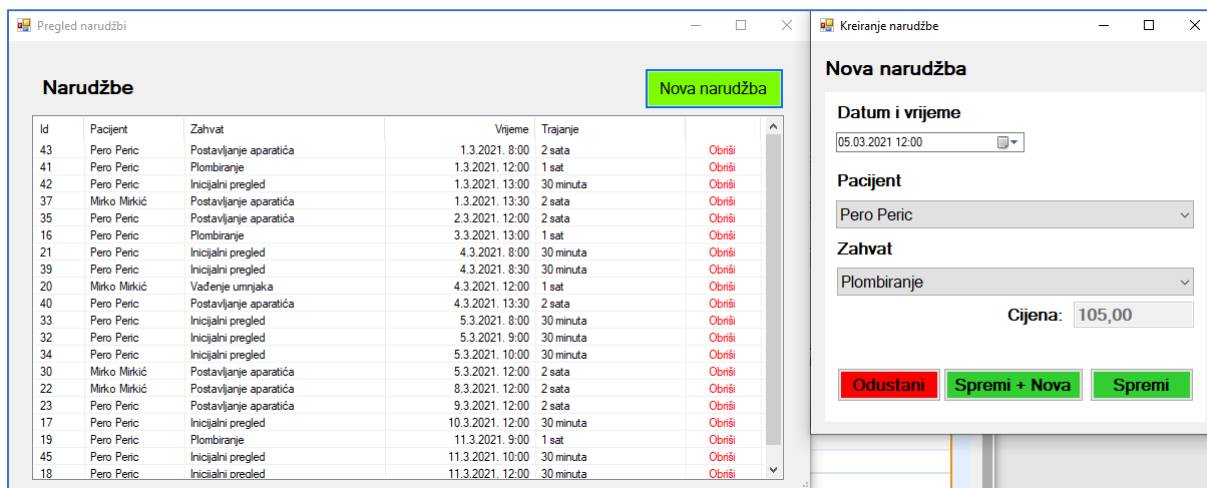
Pregled narudžbi

Narudžbe

Nova narudžba

| Id | Pacijent | Zahvat | Vrijeme | Trajanje | |
|---|---|---|---|---|---|
| 43 | Pero Peric | Postavljanje aparatića | 1.3.2021. 8:00 | 2 sata | Obriši |
| 41 | Pero Peric | Plombiranje | 1.3.2021. 12:00 | 1 sat | Obriši |
| 42 | Pero Peric | Inicijalni pregled | 1.3.2021. 13:00 | 30 minuta | Obriši |
| 37 | Mirko Mirkić | Postavljanje aparatića | 1.3.2021. 13:30 | 2 sata | Obriši |
| 35 | Pero Peric | Postavljanje aparatića | 2.3.2021. 12:00 | 2 sata | Obriši |
| 16 | Pero Peric | Plombiranje | 3.3.2021. 13:00 | 1 sat | Obriši |
| 21 | Pero Peric | Inicijalni pregled | 4.3.2021. 8:00 | 30 minuta | Obriši |
| 39 | Pero Peric | Inicijalni pregled | 4.3.2021. 8:30 | 30 minuta | Obriši |
| 20 | Mirko Mirkić | Vađenje umnjaka | 4.3.2021. 12:00 | 1 sat | Obriši |
| 40 | Pero Peric | Postavljanje aparatića | 4.3.2021. 13:30 | 2 sata | Obriši |
| 33 | Pero Peric | Inicijalni pregled | 5.3.2021. 8:00 | 30 minuta | Obriši |
| 32 | Pero Peric | Inicijalni pregled | 5.3.2021. 9:00 | 30 minuta | Obriši |
| 34 | Pero Peric | Inicijalni pregled | 5.3.2021. 10:00 | 30 minuta | Obriši |
| 30 | Mirko Mirkić | Postavljanje aparatića | 5.3.2021. 12:00 | 2 sata | Obriši |
| 22 | Mirko Mirkić | Postavljanje aparatića | 8.3.2021. 12:00 | 2 sata | Obriši |
| 23 | Pero Peric | Postavljanje aparatića | 9.3.2021. 12:00 | 2 sata | Obriši |
| 17 | Pero Peric | Inicijalni pregled | 10.3.2021. 12:00 | 30 minuta | Obriši |
| 19 | Pero Peric | Plombiranje | 11.3.2021. 9:00 | 1 sat | Obriši |
| 45 | Pero Peric | Inicijalni pregled | 11.3.2021. 10:00 | 30 minuta | Obriši |
| 18 | Pero Peric | Inicijalni pregled | 11.3.2021. 12:00 | 30 minuta | Obriši |

Kreiranje narudžbe

Nova narudžba

Datum i vrijeme
05.03.2021 12:00

Pacijent
Pero Peric

Zahvat
Plombiranje

Cijena: 105,00

Odustani
Spremi + Nova
Spremi